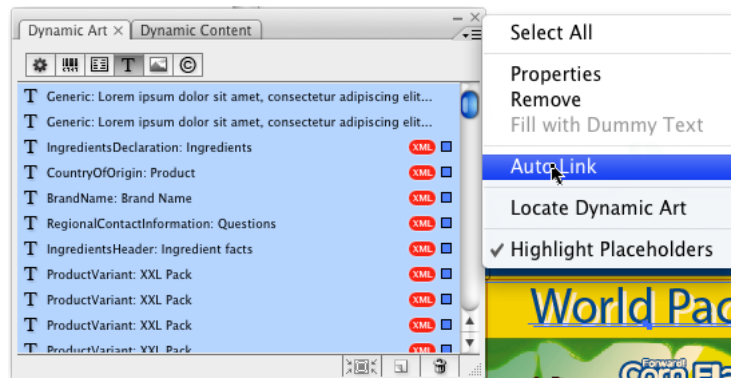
Dynamic Art ×
Dynamic Content

T Generic: Lorem ipsum dolor sit amet, consectetur adipiscing elit...
T Generic: Lorem ipsum dolor sit amet, consectetur adipiscing elit...
T IngredientsDeclaration: Ingredients XML
T CountryOfOrigin: Product XML
T BrandName: Brand Name XML
T RegionalContactInformation: Questions XML
T IngredientsHeader: Ingredient facts XML
T ProductVariant: XXL Pack XML
T ProductVariant: XXL Pack XML
T ProductVariant: XXL Pack XML
T ProductVariant: XXL Pack

Select All
Properties
Remove
Fill with Dummy Text
Auto Link
Locate Dynamic Art
✓ Highlight Placeholders

World Pac
Forward!
Corn Fla